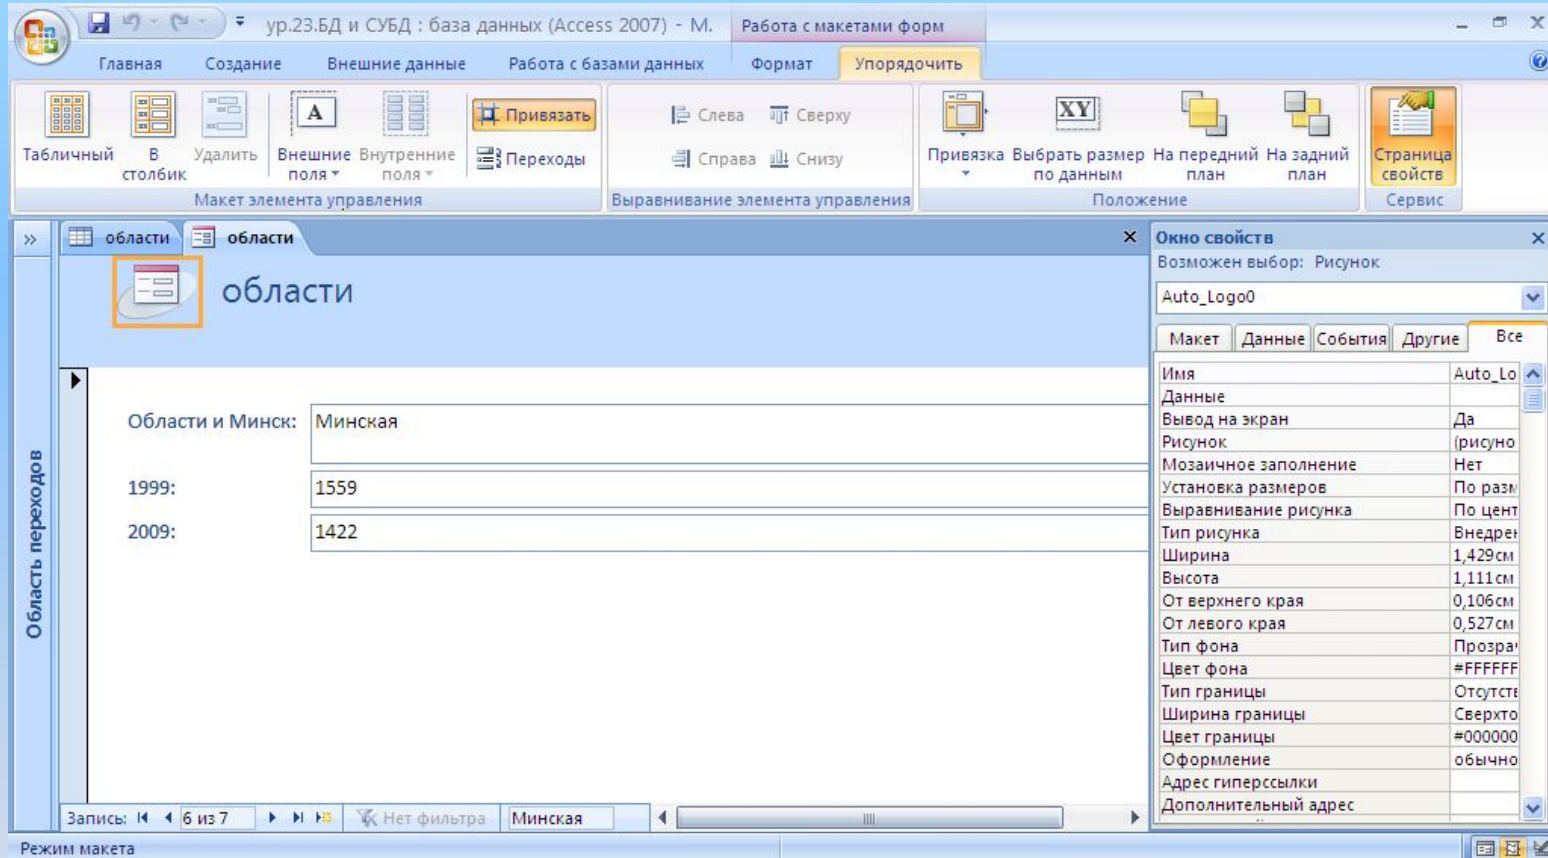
ур.23.БД и СУБД : база данных (Access 2007) - М. Работа с макетами форм

Главная Создание Внешние данные Работа с базами данных Формат Упорядочить

Табличный В столбик Удалить Внешние поля Внутренние поля Привязать Переходы
Макет элемента управления

Слева Сверху Справа Снизу
Выравнивание элемента управления

Привязка Выбрать размер по данным На передний план На задний план
Положение

Страница свойств
Сервис

области области

области

Области и Минск: Минская
1999: 1559
2009: 1422

Область переходов

Запись: 6 из 7 Нет фильтра Минская

Окно свойств
Возможен выбор: Рисунок
Auto_Logo0

Макет Данные События Другие Все

| | |
|---|---|
| Имя | Auto_Lo |
| Данные | |
| Вывод на экран | Да |
| Рисунок | (рисуно |
| Мозаичное заполнение | Нет |
| Установка размеров | По разм |
| Выравнивание рисунка | По цент |
| Тип рисунка | Внедрен |
| Ширина | 1,429см |
| Высота | 1,111см |
| От верхнего края | 0,106см |
| От левого края | 0,527см |
| Тип фона | Прозра |
| Цвет фона | #FFFFFF |
| Тип границы | Отсутст |
| Ширина границы | Сверхто |
| Цвет границы | #000000 |
| Оформление | обычно |
| Адрес гиперссылки | |
| Дополнительный адрес | |

Режим макета